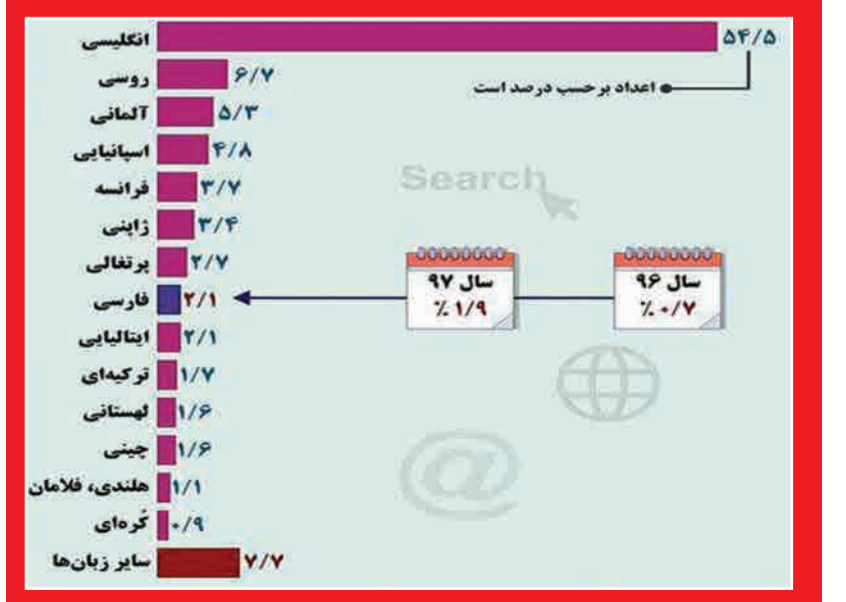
انگلیسی ۵۴/۵
اعداد برحسب درصد است
روسی ۶/۷
آلمانی ۵/۳
اسپانیایی ۴/۸
فرانسه ۳/۷
ژاپنی ۳/۴
پرتغالی ۲/۷
فارسی ۲/۱
ایتالیایی ۲/۱
ترکیه‌ای ۱/۷
لهستانی ۱/۶
چینی ۱/۶
هلندی، فلامان ۱/۱
کُره‌ای ۰/۹
سایر زبان‌ها ۷/۷

Search

سال ۹۷
٪ ۱/۹

سال ۹۶
٪ ۰/۷